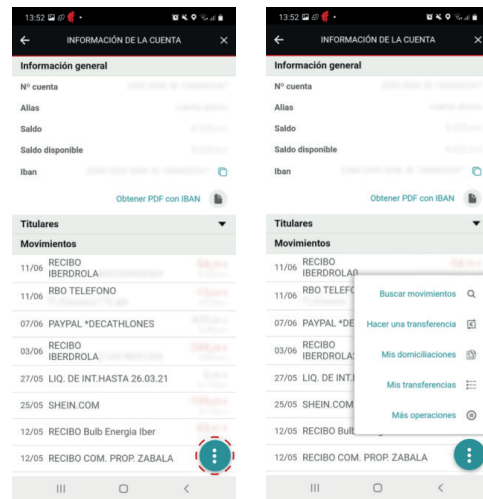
13:52

INFORMACIÓN DE LA CUENTA

Información general

Nº cuenta

Alias

Saldo

Saldo disponible

Iban

Obtener PDF con IBAN

Titulares

Movimientos

11/06 RECIBO IBERDROLA

11/06 RBO TELEFONO

07/06 PAYPAL *DECATHLONES

03/06 RECIBO IBERDROLA

27/05 LIQ. DE INT.HASTA 26.03.21

25/05 SHEIN.COM

12/05 RECIBO Bulb Energia Iber

12/05 RECIBO COM. PROP. ZABALA

13:52

INFORMACIÓN DE LA CUENTA

Información general

Nº cuenta

Alias

Saldo

Saldo disponible

Iban

Obtener PDF con IBAN

Titulares

Movimientos

11/06 RECIBO IBERDROLA

11/06 RBO TELEF

07/06 PAYPAL *DE

03/06 RECIBO IBERDROLA

27/05 LIQ. DE INT.

25/05 SHEIN.COM

12/05 RECIBO Bulb

12/05 RECIBO COM. PROP. ZABALA

Buscar movimientos

Hacer una transferencia

Mis domiciliaciones

Mis transferencias

Más operaciones